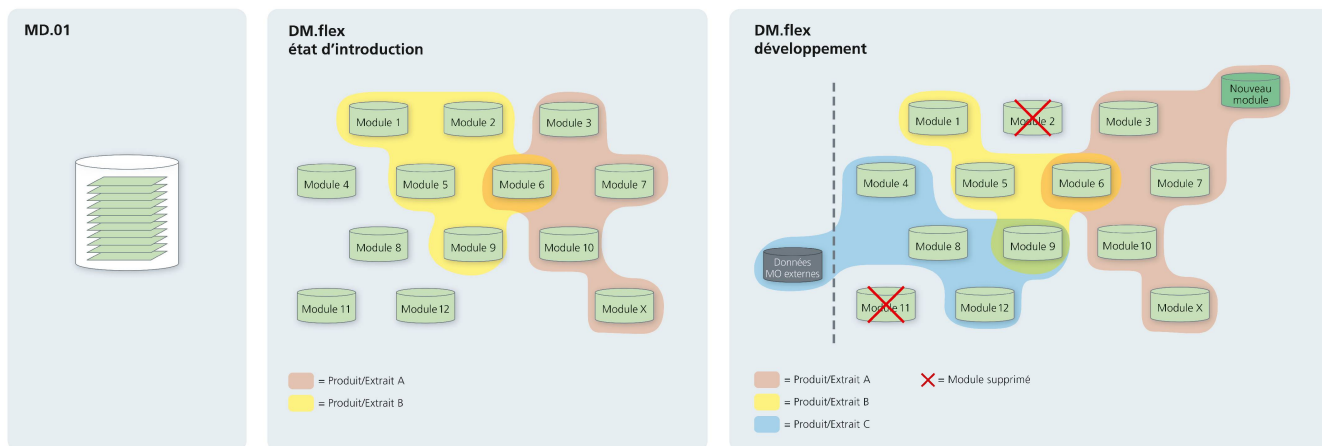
MD.01

DM.flex
état d'introduction

Module 1
Module 2
Module 3
Module 4
Module 5
Module 6
Module 7
Module 8
Module 9
Module 10
Module 11
Module12
Module X

= Produit/Extrait A
= Produit/Extrait B

DM.flex
développement

Module 1
Module 2
Module 3
Nouveau module
Module 4
Module 5
Module 6
Module 7
Données MO externes
Module 8
Module 9
Module10
Module 11
Module12
Module X

= Produit/Extrait A
= Produit/Extrait B
= Produit/Extrait C
= Module supprimé